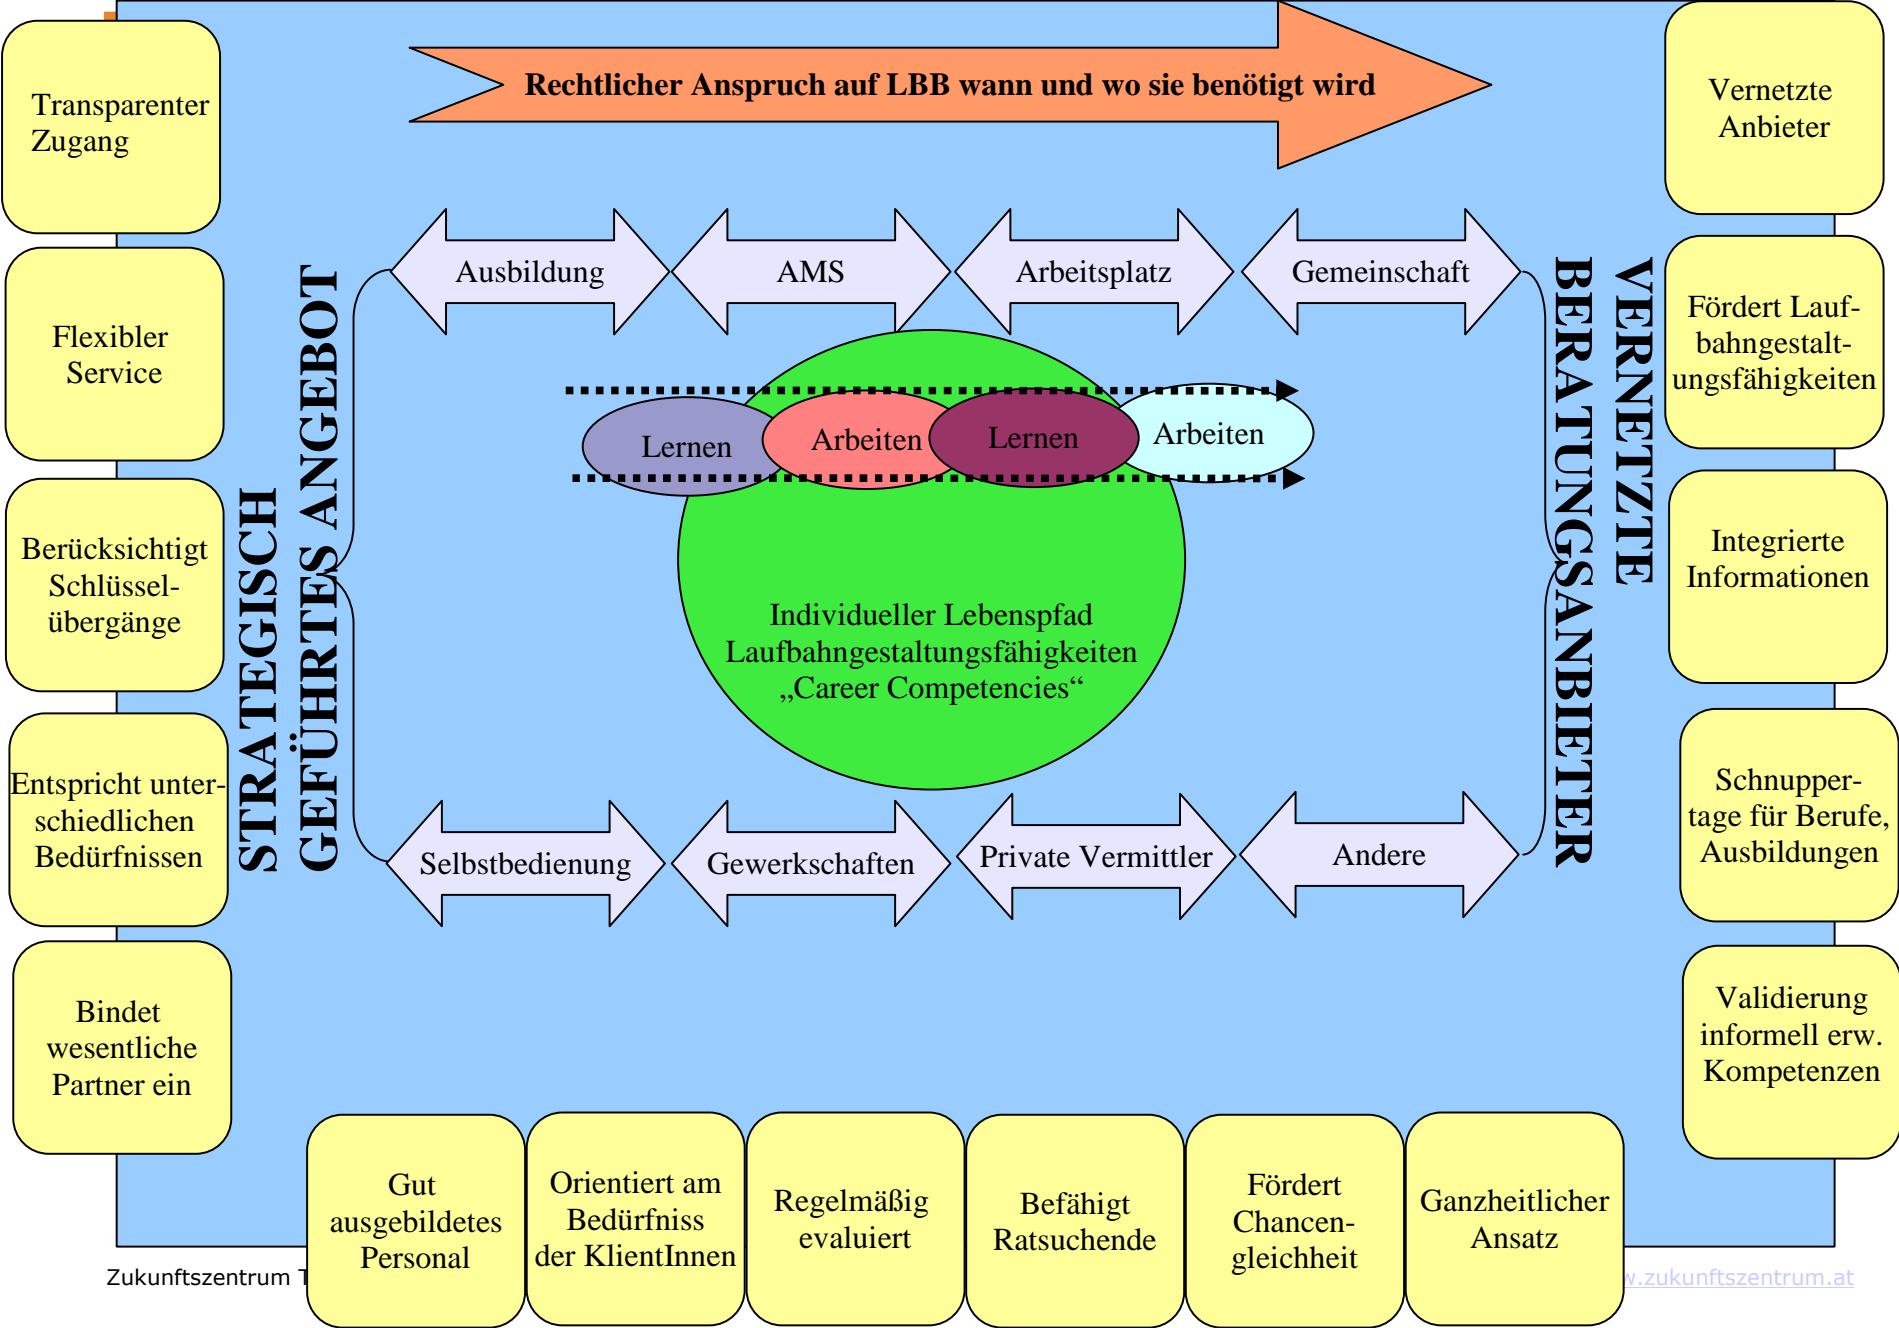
Transparenter Zugang

Flexibler Service

Berücksichtigt Schlüsselübergänge

Entspricht unterschiedlichen Bedürfnissen

Bindet wesentliche Partner ein

Rechtlicher Anspruch auf LBB wann und wo sie benötigt wird

STRATEGISCH GEFÜHRTES ANGEBOT

Ausbildung

AMS

Arbeitsplatz

Gemeinschaft

Lernen

Arbeiten

Lernen

Arbeiten

Individueller Lebenspfad Laufbahngestaltungsfähigkeiten „Career Competencies“

Selbstbedienung

Gewerkschaften

Private Vermittler

Andere

VERNETZTE BERATUNGSANBIETER

Vernetzte Anbieter

Fördert Laufbahngestaltungsfähigkeiten

Integrierte Informationen

Schnuppertage für Berufe, Ausbildungen

Validierung informell erw. Kompetenzen

Gut ausgebildetes Personal

Orientiert am Bedürfniss der KlientInnen

Regelmäßig evaluiert

Befähigt Ratsuchende

Fördert Chancengleichheit

Ganzheitlicher Ansatz

Zukunftszentrum T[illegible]

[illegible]w.zukunftszentrum.at